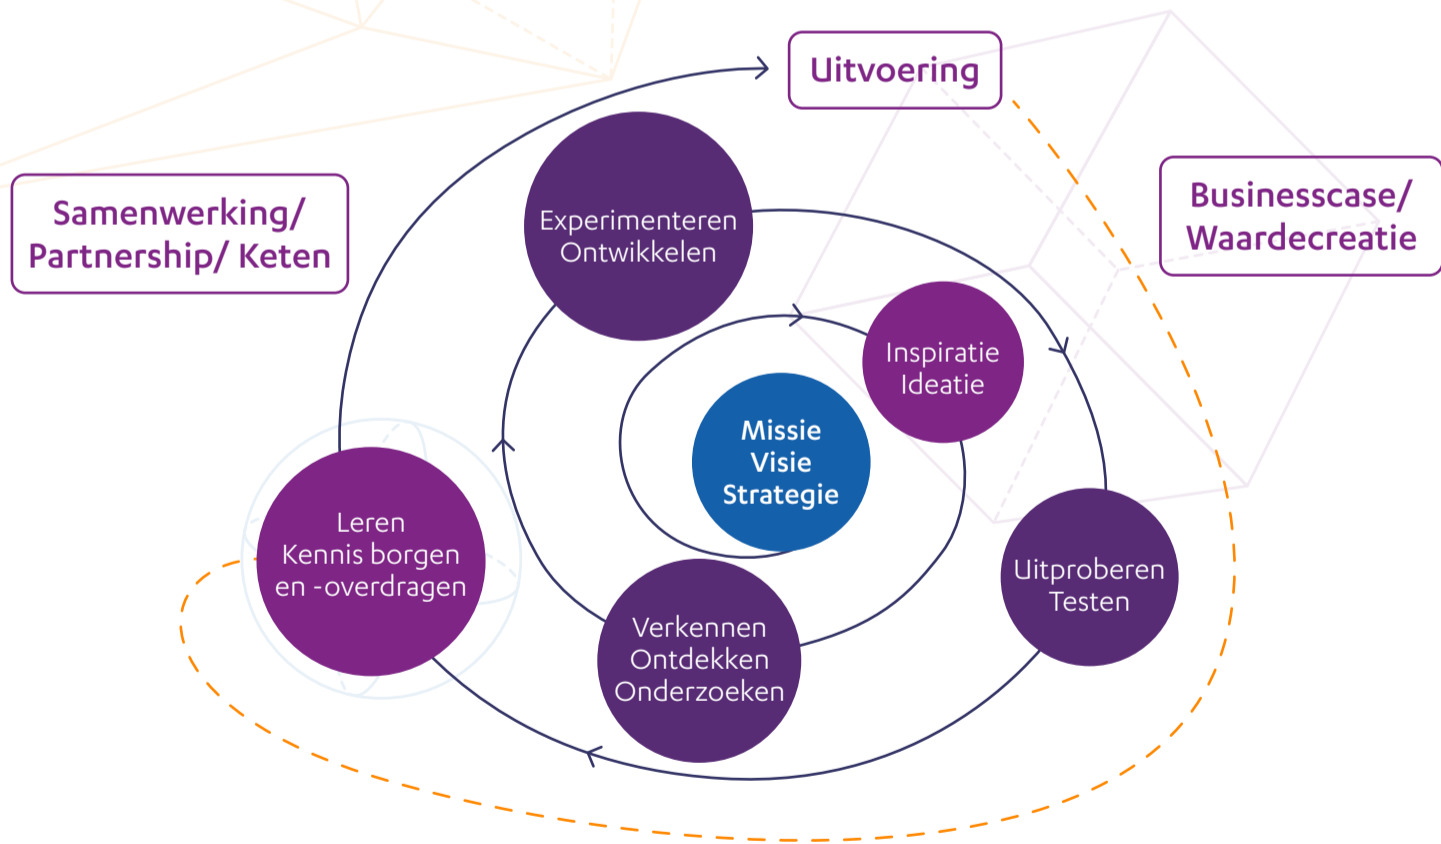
Uitvoering

Samenwerking/ Partnership/ Keten

Businesscase/ Waardecreatie

Experimenteren
Ontwikkelen

Inspiratie
Ideatie

Missie
Visie
Strategie

Leren
Kennis borgen
en -overdragen

Uitproberen
Testen

Verkennen
Ontdekken
Onderzoeken